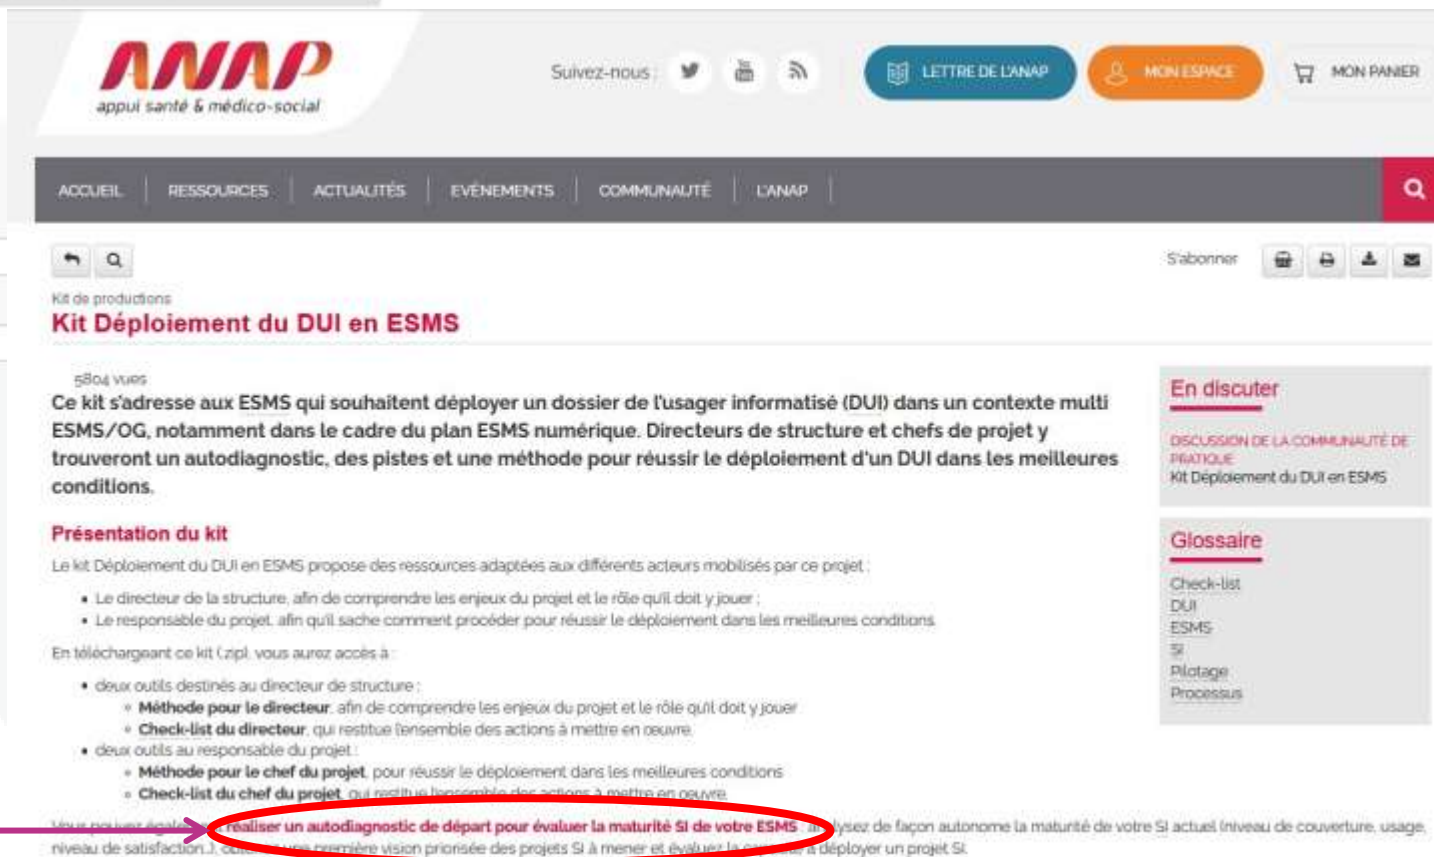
ANAP
appui santé & médico-social

Suivez-nous :

LETTRE DE L'ANAP

MON ESPACE

MON PANIER

ACCUEIL | RESSOURCES | ACTUALITÉS | ÉVÉNEMENTS | COMMUNAUTÉ | L'ANAP

S'abonner

Kit de productions
Kit Déploiement du DUI en ESMS

5804 vues

Ce kit s'adresse aux ESMS qui souhaitent déployer un dossier de l'usager informatisé (DUI) dans un contexte multi ESMS/OG, notamment dans le cadre du plan ESMS numérique. Directeurs de structure et chefs de projet y trouveront un autodiagnostic, des pistes et une méthode pour réussir le déploiement d'un DUI dans les meilleures conditions.

Présentation du kit

Le kit Déploiement du DUI en ESMS propose des ressources adaptées aux différents acteurs mobilisés par ce projet :

• Le directeur de la structure, afin de comprendre les enjeux du projet et le rôle qu'il doit y jouer ;
• Le responsable du projet, afin qu'il sache comment procéder pour réussir le déploiement dans les meilleures conditions.

En téléchargeant ce kit (.zip), vous aurez accès à :

• deux outils destinés au directeur de structure :
  ◦ Méthode pour le directeur, afin de comprendre les enjeux du projet et le rôle qu'il doit y jouer
  ◦ Check-list du directeur, qui restitue l'ensemble des actions à mettre en œuvre
• deux outils au responsable du projet :
  ◦ Méthode pour le chef du projet, pour réussir le déploiement dans les meilleures conditions
  ◦ Check-list du chef du projet, qui restitue l'ensemble des actions à mettre en oeuvre

Vous pouvez égale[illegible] réaliser un autodiagnostic de départ pour évaluer la maturité SI de votre ESMS : a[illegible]lysez de façon autonome la maturité de votre SI actuel (niveau de couverture, usage, niveau de satisfaction...), ob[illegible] une première vision priorisée des projets SI à mener et évaluez la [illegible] à déployer un projet SI.

En discuter

DISCUSSION DE LA COMMUNAUTÉ DE PRATIQUE
Kit Déploiement du DUI en ESMS

Glossaire

Check-list
DUI
ESMS
SI
Pilotage
Processus